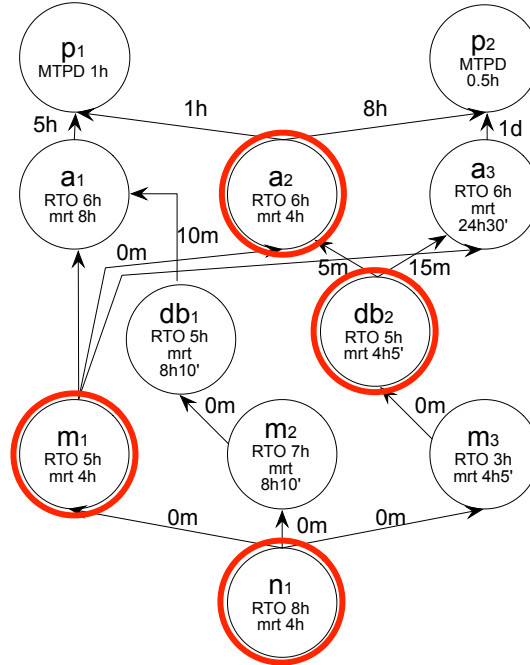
p1
MTPD 1h

p2
MTPD
0.5h

1h
8h
5h
1d

a1
RTO 6h
mrt 8h

a2
RTO 6h
mrt 4h

a3
RTO 6h
mrt
24h30'

0m
10m
5m
15m

db1
RTO 5h
mrt
8h10'

db2
RTO 5h
mrt 4h5'

0m
0m

m1
RTO 5h
mrt 4h

m2
RTO 7h
mrt
8h10'

m3
RTO 3h
mrt 4h5'

0m
0m
0m

n1
RTO 8h
mrt 4h